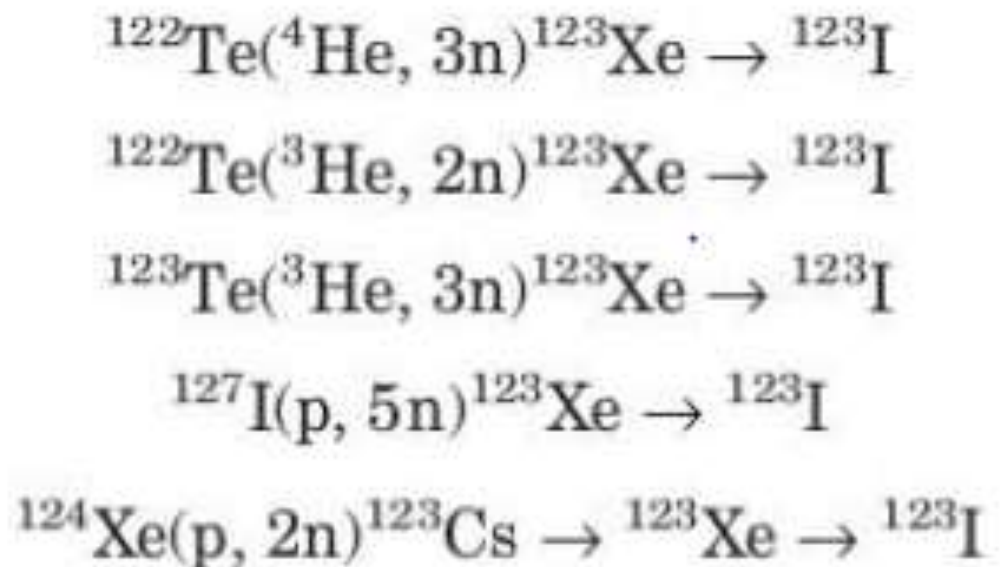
$^{122}Te(^{4}He, 3n)^{123}Xe \rightarrow {}^{123}I$

$^{122}Te(^{3}He, 2n)^{123}Xe \rightarrow {}^{123}I$

$^{123}Te(^{3}He, 3n)^{123}Xe \rightarrow {}^{123}I$

$^{127}I(p, 5n)^{123}Xe \rightarrow {}^{123}I$

$^{124}Xe(p, 2n)^{123}Cs \rightarrow {}^{123}Xe \rightarrow {}^{123}I$